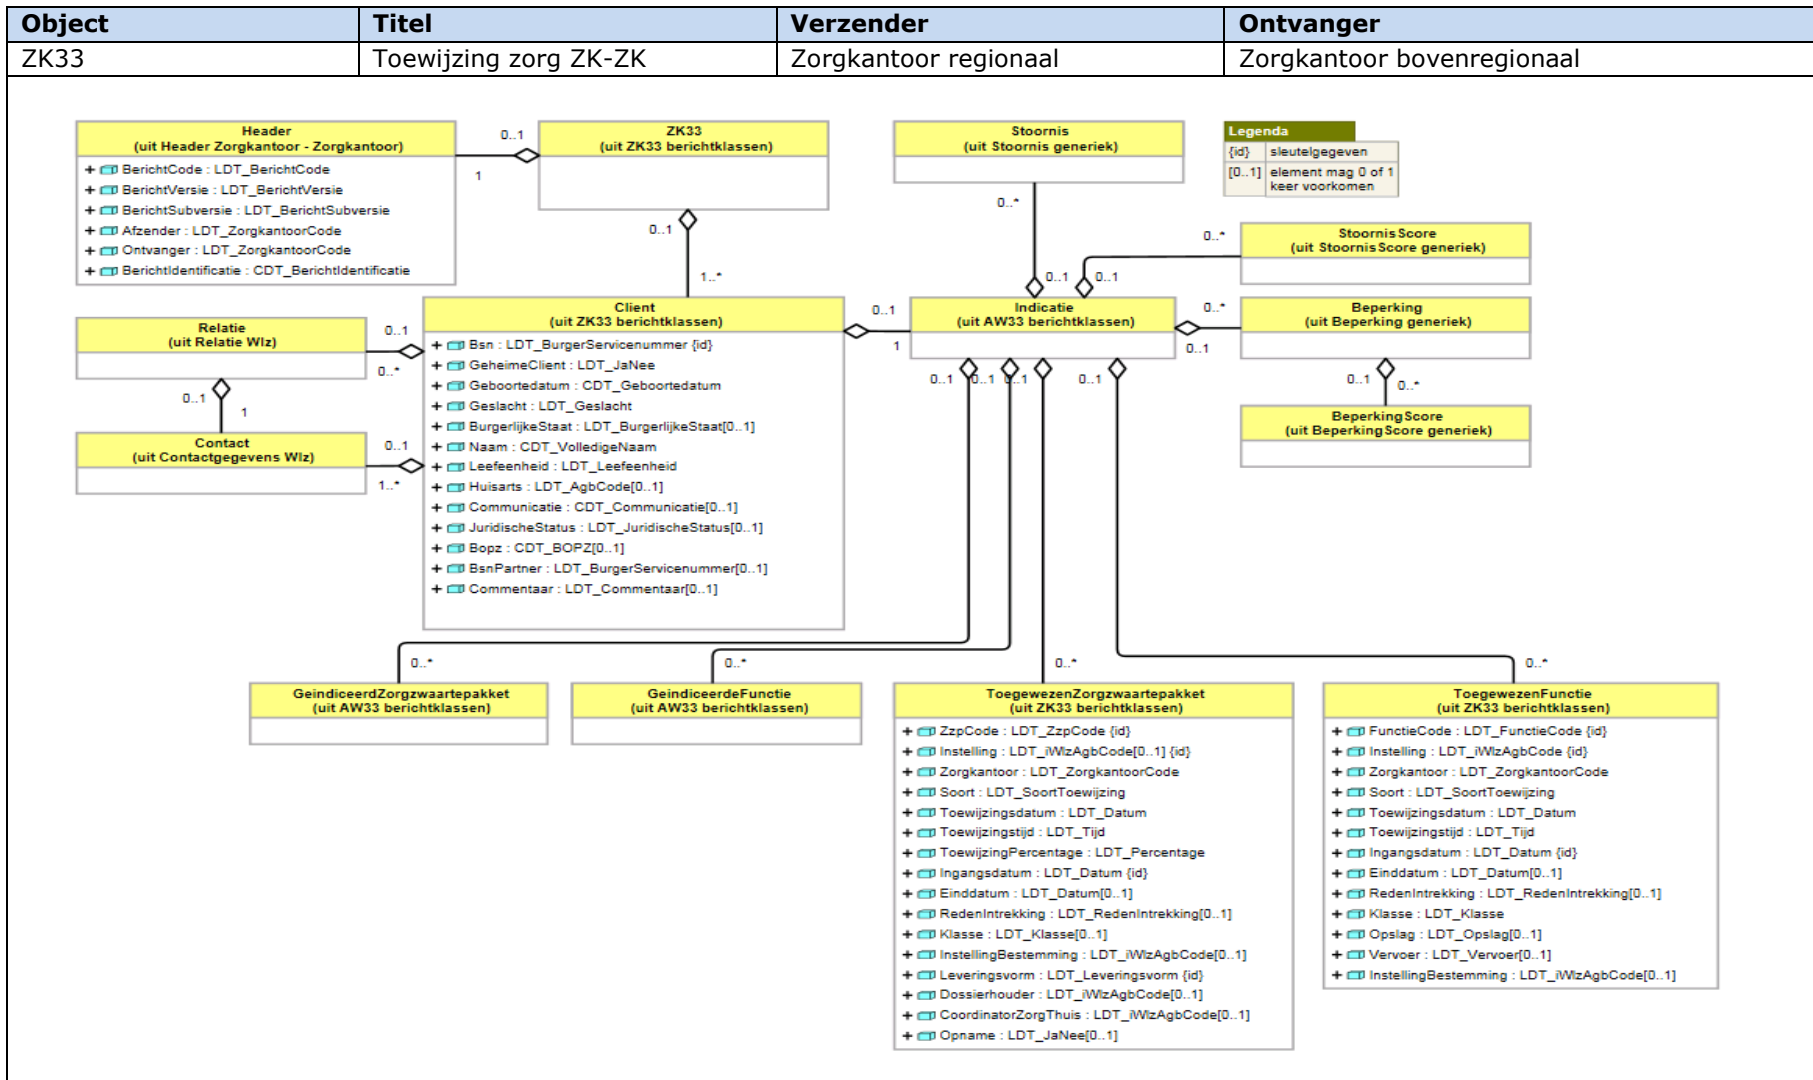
| Object | Titel | Verzender | Ontvanger |
|---|---|---|---|
| ZK33 | Toewijzing zorg ZK-ZK | Zorgkantoor regionaal | Zorgkantoor bovenregionaal |

Header
(uit Header Zorgkantoor - Zorgkantoor)
+ BerichtCode : LDT_BerichtCode
+ BerichtVersie : LDT_BerichtVersie
+ BerichtSubversie : LDT_BerichtSubversie
+ Afzender : LDT_ZorgkantoorCode
+ Ontvanger : LDT_ZorgkantoorCode
+ BerichtIdentificatie : CDT_BerichtIdentificatie

0..1
1

ZK33
(uit ZK33 berichtklassen)

0..1
1..*

Stoornis
(uit Stoornis generiek)

0..*

Legenda
{id} sleutelgegeven
[0..1] element mag 0 of 1 keer voorkomen

0..*
StoornisScore
(uit StoornisScore generiek)

Relatie
(uit Relatie Wlz)

0..1
0..*
0..1
1

Contact
(uit Contactgegevens Wlz)

0..1
1..*

Client
(uit ZK33 berichtklassen)
+ Bsn : LDT_BurgerServicenummer {id}
+ GeheimeClient : LDT_JaNee
+ Geboortedatum : CDT_Geboortedatum
+ Geslacht : LDT_Geslacht
+ BurgerlijkeStaat : LDT_BurgerlijkeStaat[0..1]
+ Naam : CDT_VolledigeNaam
+ Leefeenheid : LDT_Leefeenheid
+ Huisarts : LDT_AgbCode[0..1]
+ Communicatie : CDT_Communicatie[0..1]
+ JuridischeStatus : LDT_JuridischeStatus[0..1]
+ Bopz : CDT_BOPZ[0..1]
+ BsnPartner : LDT_BurgerServicenummer[0..1]
+ Commentaar : LDT_Commentaar[0..1]

0..1
1
0..1
0..1

Indicatie
(uit AW33 berichtklassen)

0..*
0..1

Beperking
(uit Beperking generiek)

0..1
0..*

BeperkingScore
(uit BeperkingScore generiek)

0..1 0..1 0..1 0..1

0..*
GeindiceerdZorgzwaartepakket
(uit AW33 berichtklassen)

0..*
GeindiceerdeFunctie
(uit AW33 berichtklassen)

0..*
ToegewezenZorgzwaartepakket
(uit ZK33 berichtklassen)
+ ZzpCode : LDT_ZzpCode {id}
+ Instelling : LDT_iWlzAgbCode[0..1] {id}
+ Zorgkantoor : LDT_ZorgkantoorCode
+ Soort : LDT_SoortToewijzing
+ Toewijzingsdatum : LDT_Datum
+ Toewijzingstijd : LDT_Tijd
+ ToewijzingPercentage : LDT_Percentage
+ Ingangsdatum : LDT_Datum {id}
+ Einddatum : LDT_Datum[0..1]
+ RedenIntrekking : LDT_RedenIntrekking[0..1]
+ Klasse : LDT_Klasse[0..1]
+ InstellingBestemming : LDT_iWlzAgbCode[0..1]
+ Leveringsvorm : LDT_Leveringsvorm {id}
+ Dossierhouder : LDT_iWlzAgbCode[0..1]
+ CoordinatorZorgThuis : LDT_iWlzAgbCode[0..1]
+ Opname : LDT_JaNee[0..1]

0..*
ToegewezenFunctie
(uit ZK33 berichtklassen)
+ FunctieCode : LDT_FunctieCode {id}
+ Instelling : LDT_iWlzAgbCode {id}
+ Zorgkantoor : LDT_ZorgkantoorCode
+ Soort : LDT_SoortToewijzing
+ Toewijzingsdatum : LDT_Datum
+ Toewijzingstijd : LDT_Tijd
+ Ingangsdatum : LDT_Datum {id}
+ Einddatum : LDT_Datum[0..1]
+ RedenIntrekking : LDT_RedenIntrekking[0..1]
+ Klasse : LDT_Klasse
+ Opslag : LDT_Opslag[0..1]
+ Vervoer : LDT_Vervoer[0..1]
+ InstellingBestemming : LDT_iWlzAgbCode[0..1]